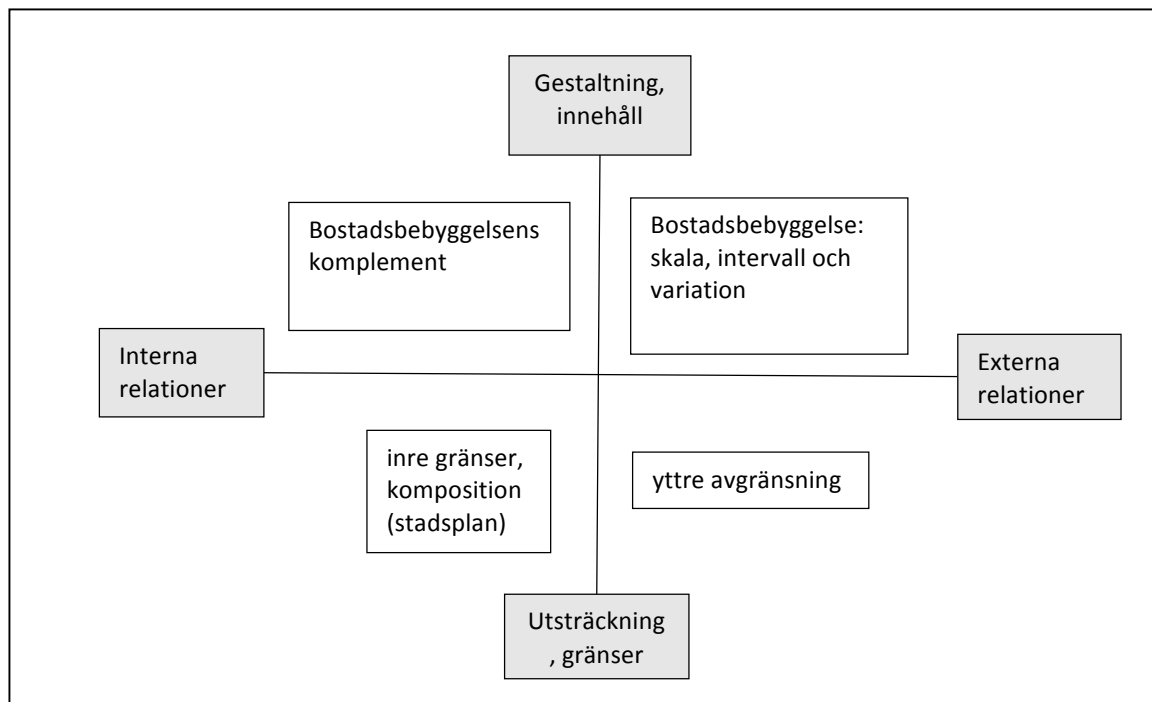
Gestaltning, innehåll

Bostadsbebyggelsens komplement

Bostadsbebyggelse: skala, intervall och variation

Interna relationer

Externa relationer

inre gränser, komposition (stadsplan)

yttre avgränsning

Utsträckning , gränser